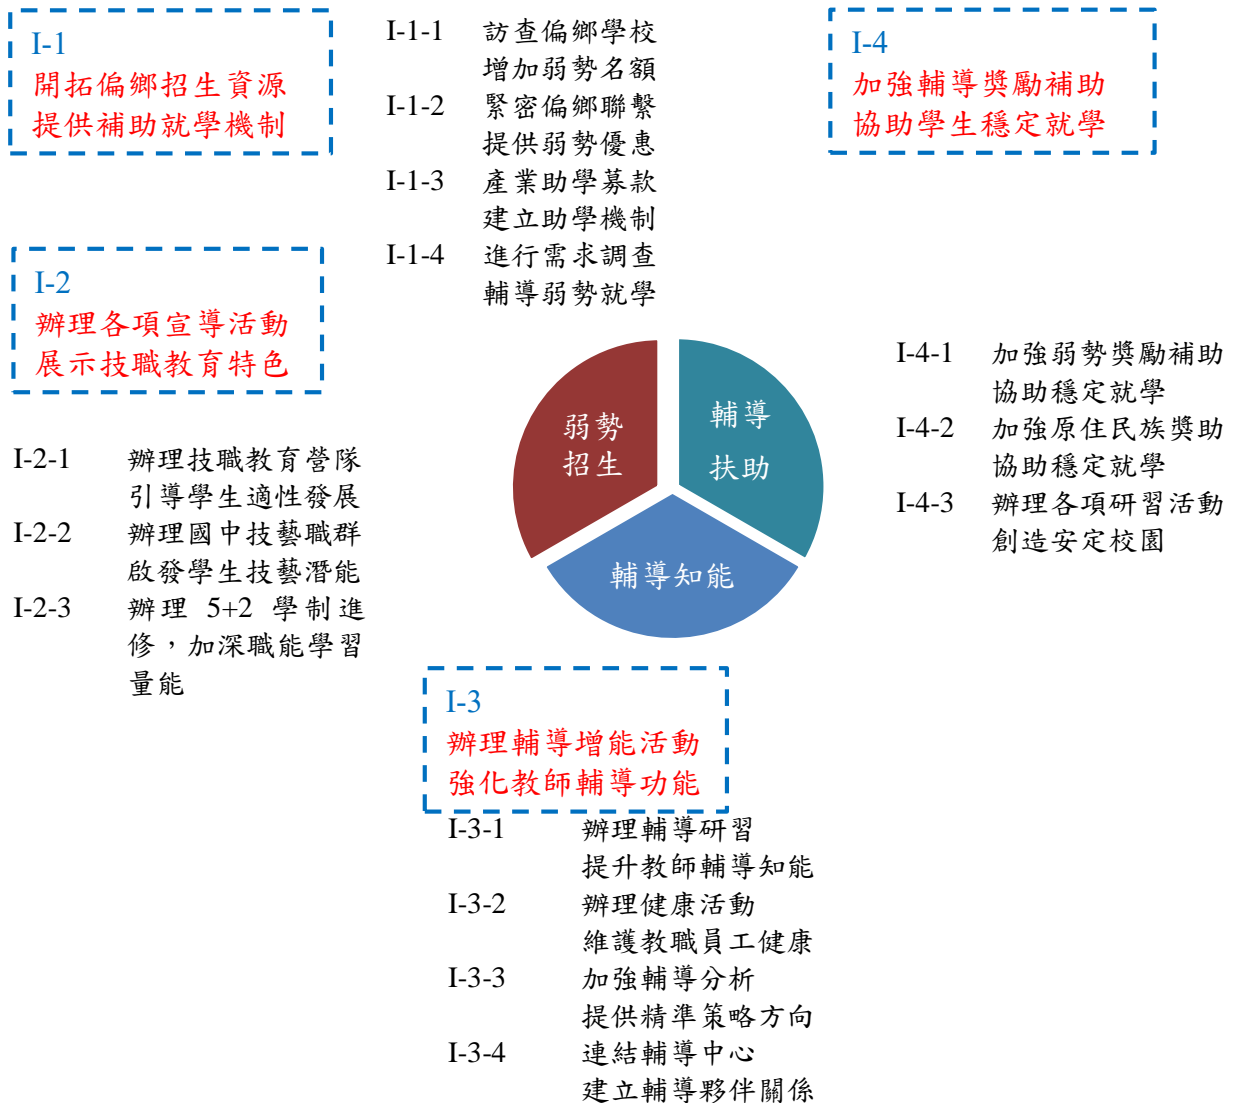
I-1
開拓偏鄉招生資源
提供補助就學機制

I-1-1 訪查偏鄉學校增加弱勢名額
I-1-2 緊密偏鄉聯繫提供弱勢優惠
I-1-3 產業助學募款建立助學機制
I-1-4 進行需求調查輔導弱勢就學

I-4
加強輔導獎勵補助
協助學生穩定就學

I-2
辦理各項宣導活動
展示技職教育特色

I-4-1 加強弱勢獎勵補助協助穩定就學
I-4-2 加強原住民族獎助協助穩定就學
I-4-3 辦理各項研習活動創造安定校園

弱勢招生

輔導扶助

輔導知能

I-2-1 辦理技職教育營隊引導學生適性發展
I-2-2 辦理國中技藝職群啟發學生技藝潛能
I-2-3 辦理 5+2 學制進修，加深職能學習量能

I-3
辦理輔導增能活動
強化教師輔導功能

I-3-1 辦理輔導研習提升教師輔導知能
I-3-2 辦理健康活動維護教職員工健康
I-3-3 加強輔導分析提供精準策略方向
I-3-4 連結輔導中心建立輔導夥伴關係